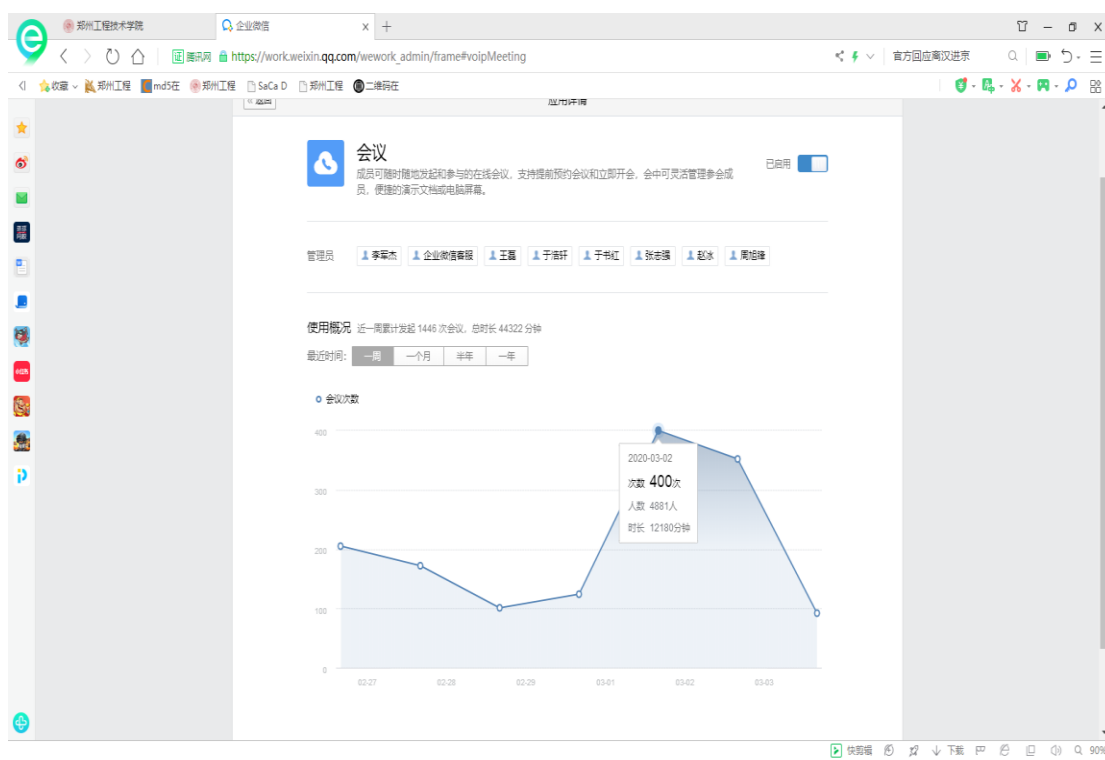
郑州工程技术学院 企业微信 × +

证 腾讯网 https://work.weixin.qq.com/wework_admin/frame#voipMeeting

官方回应商汉进京

收藏 郑州工程 md5在 郑州工程 SaCa D 郑州工程 二维码在

返回 应用详情

会议

成员可随时随地发起和参与的在线会议，支持提前预约会议和立即开会，会中可灵活管理参会成员，便捷的演示文档或电脑屏幕。

已启用

管理员 李军杰 企业微信客服 王磊 于浩轩 于书红 张志强 赵冰 周旭锋

使用概况 近一周累计发起 1446 次会议，总时长 44322 分钟

最近时间: 一周 一个月 半年 一年

会议次数

400
300
200
100
0

02-27 02-28 02-29 03-01 03-02 03-03

2020-03-02
次数 400次
人数 4881人
时长 12180分钟

快剪辑 下载 90%